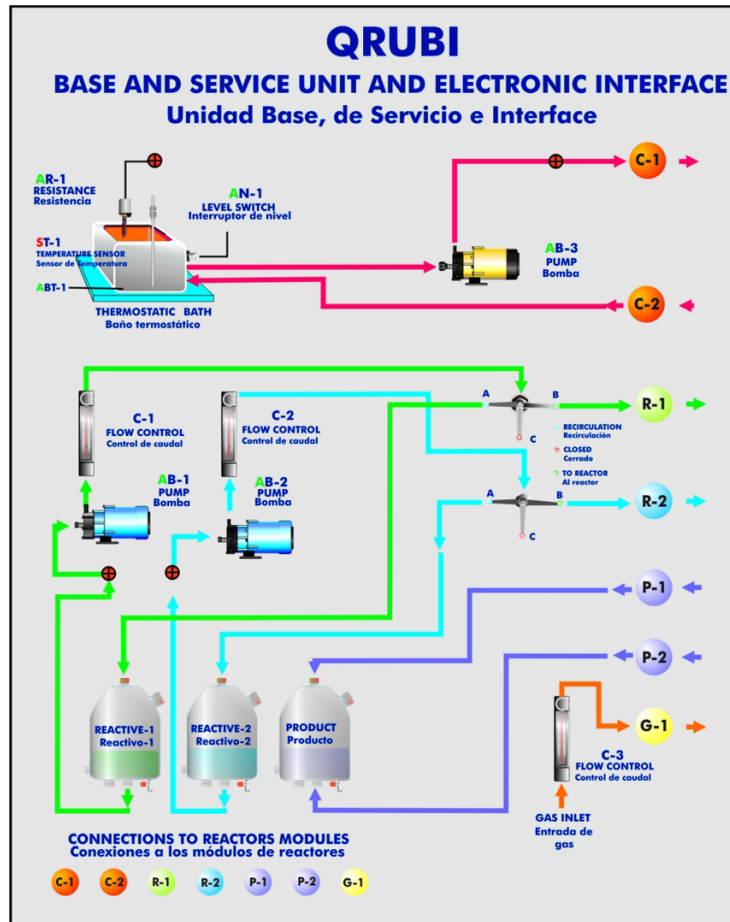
QRUBI
BASE AND SERVICE UNIT AND ELECTRONIC INTERFACE
Unidad Base, de Servicio e Interface

AR-1
RESISTANCE
Resistencia

AN-1
LEVEL SWITCH
Interruptor de nivel

ST-1
TEMPERATURE SENSOR
Sensor de Temperatura

ABT-1

THERMOSTATIC BATH
Baño termostático

C-1

AB-3
PUMP
Bomba

C-2

C-1
FLOW CONTROL
Control de caudal

C-2
FLOW CONTROL
Control de caudal

A
B
C

R-1

RECIRCULATION
Recirculación
CLOSED
Cerrado
TO REACTOR
Al reactor

AB-1
PUMP
Bomba

AB-2
PUMP
Bomba

A
B
C

R-2

P-1

P-2

G-1

REACTIVE-1
Reactivo-1

REACTIVE-2
Reactivo-2

PRODUCT
Producto

C-3
FLOW CONTROL
Control de caudal

GAS INLET
Entrada de gas

CONNECTIONS TO REACTORS MODULES
Conexiones a los módulos de reactores

C-1 C-2 R-1 R-2 P-1 P-2 G-1